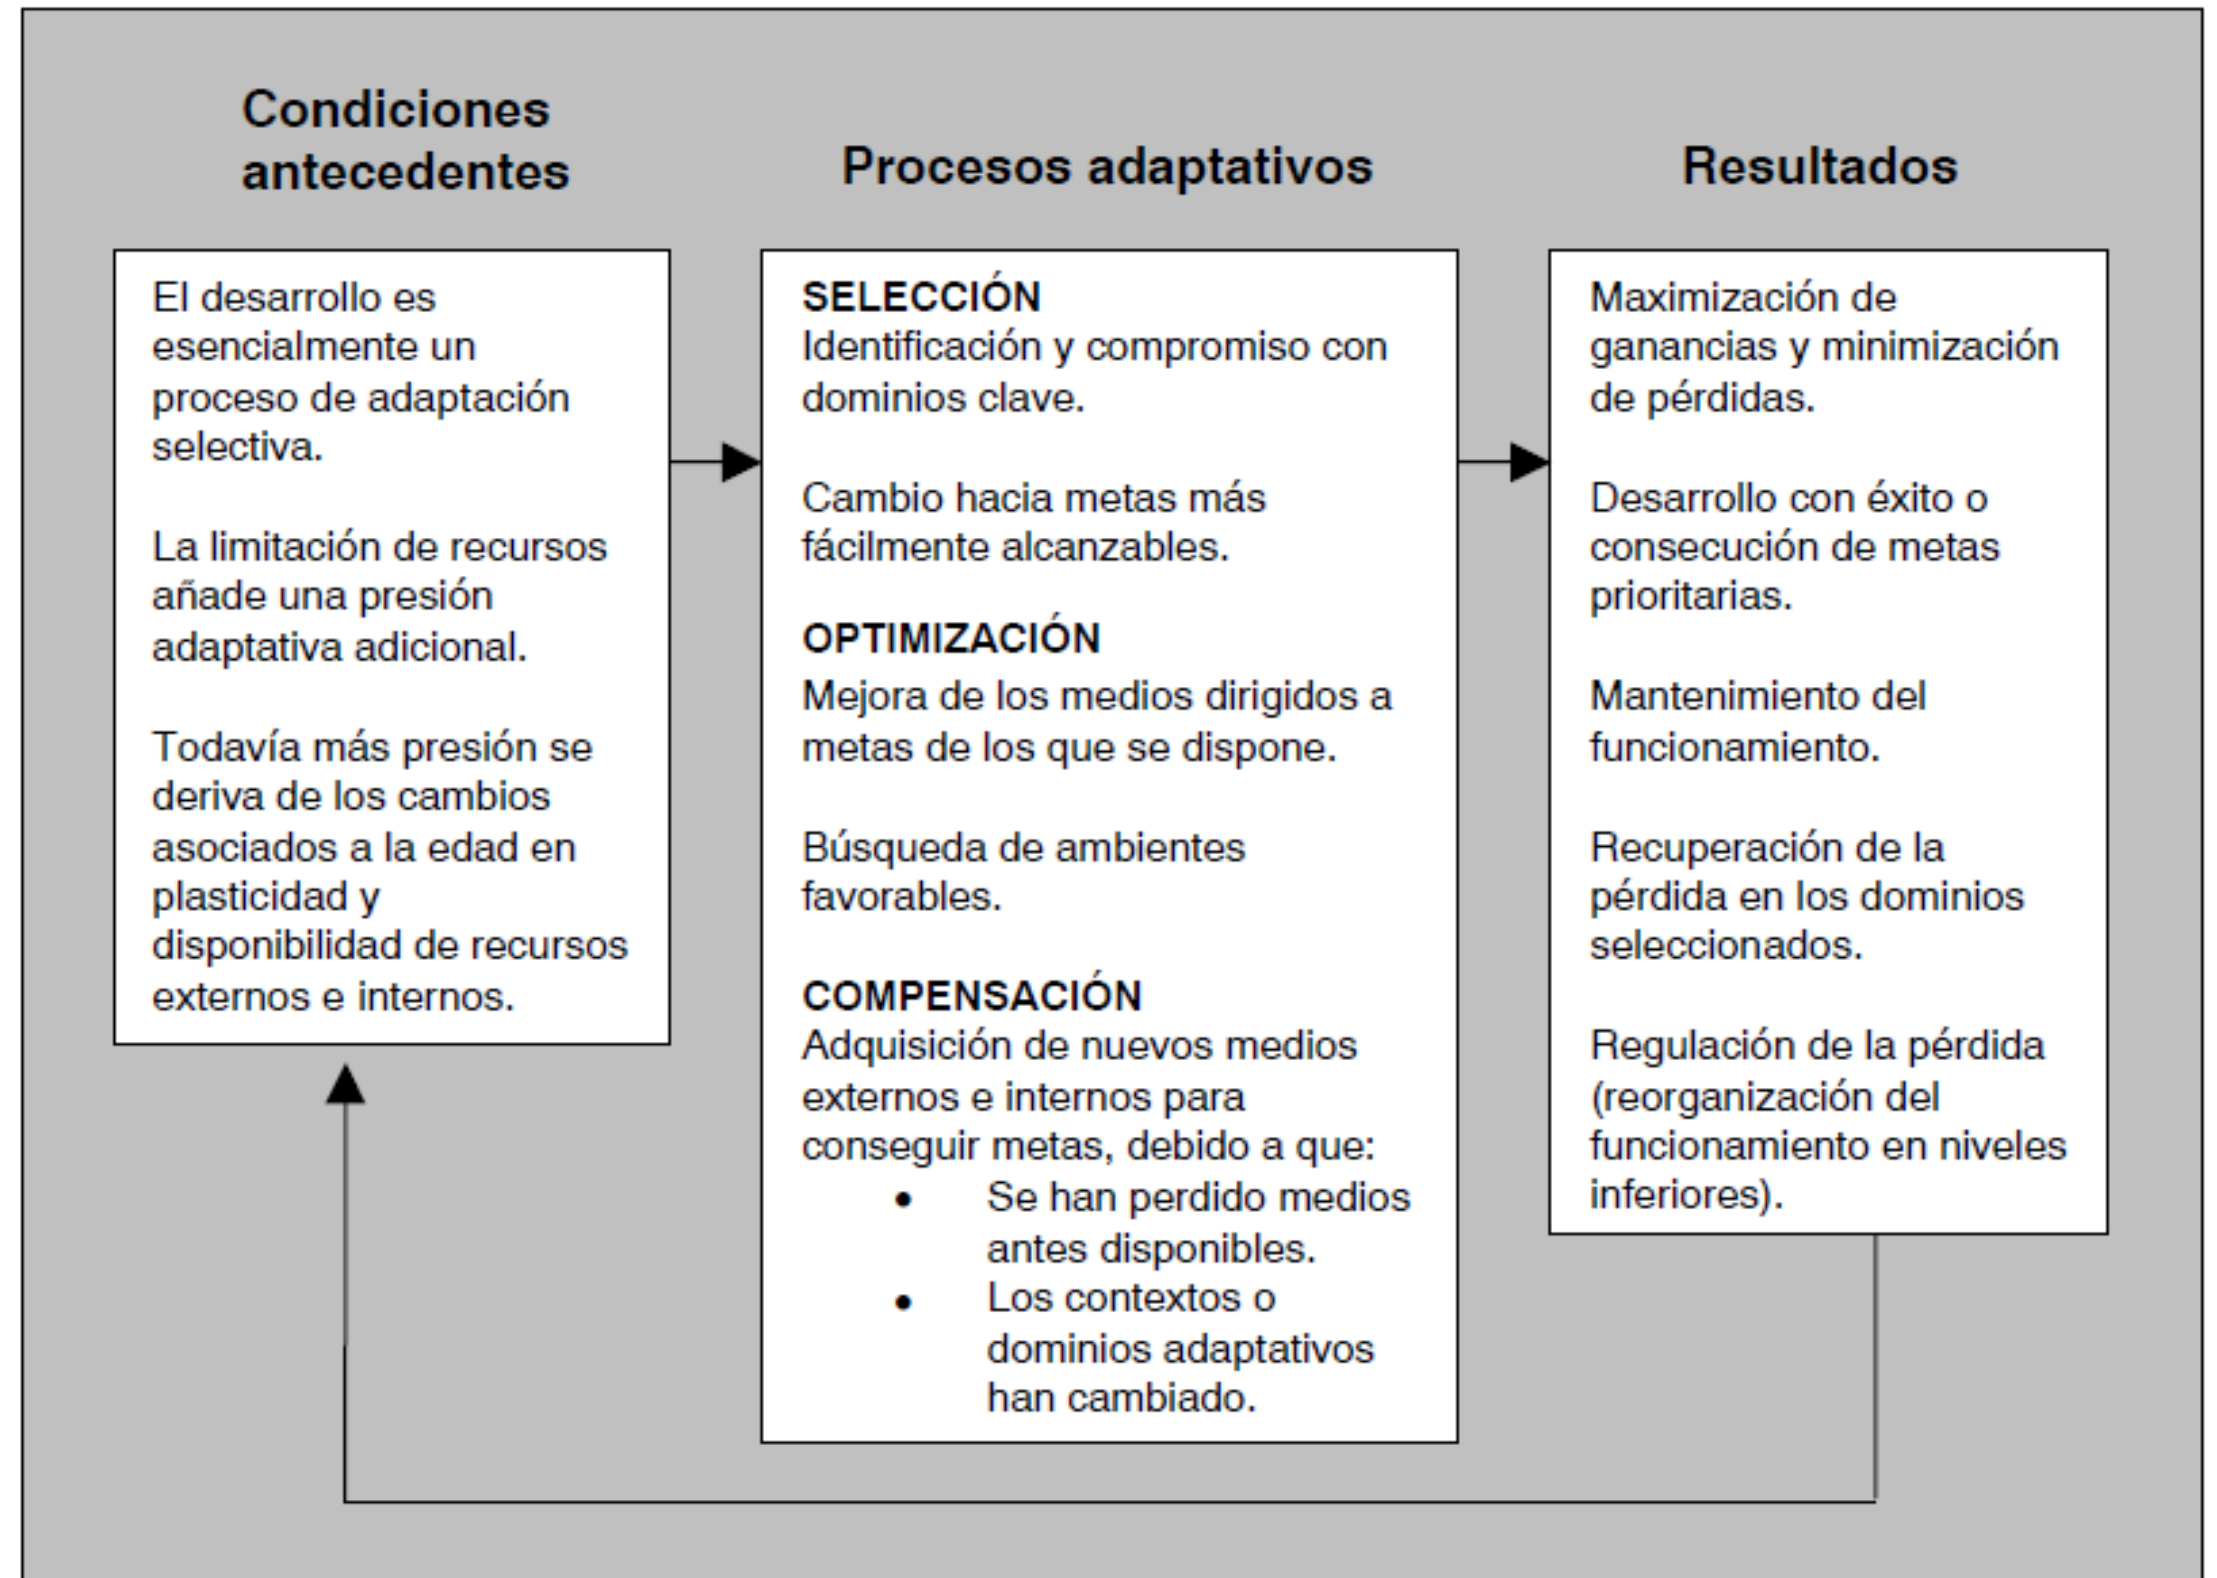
Condiciones antecedentes

El desarrollo es esencialmente un proceso de adaptación selectiva.

La limitación de recursos añade una presión adaptativa adicional.

Todavía más presión se deriva de los cambios asociados a la edad en plasticidad y disponibilidad de recursos externos e internos.

Procesos adaptativos

SELECCIÓN
Identificación y compromiso con dominios clave.

Cambio hacia metas más fácilmente alcanzables.

OPTIMIZACIÓN
Mejora de los medios dirigidos a metas de los que se dispone.

Búsqueda de ambientes favorables.

COMPENSACIÓN
Adquisición de nuevos medios externos e internos para conseguir metas, debido a que:
- Se han perdido medios antes disponibles.
- Los contextos o dominios adaptativos han cambiado.

Resultados

Maximización de ganancias y minimización de pérdidas.

Desarrollo con éxito o consecución de metas prioritarias.

Mantenimiento del funcionamiento.

Recuperación de la pérdida en los dominios seleccionados.

Regulación de la pérdida (reorganización del funcionamiento en niveles inferiores).